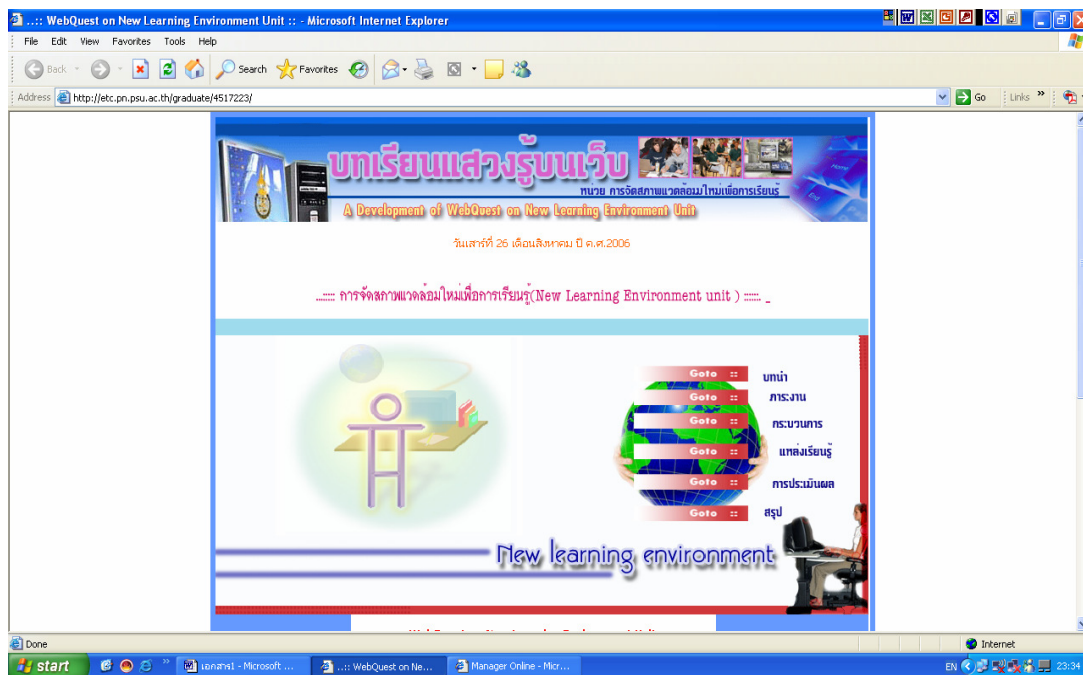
..:: WebQuest on New Learning Environment Unit :: - Microsoft Internet Explorer

File Edit View Favorites Tools Help

Back Search Favorites

Address http://etc.pn.psu.ac.th/graduate/4517223/

Go Links

บทเรียนแสวงรู้บนเว็บ

หน่วย การจัดสภาพแวดล้อมใหม่เพื่อการเรียนรู้

A Development of WebQuest on New Learning Environment Unit

วันเสาร์ที่ 26 เดือนสิงหาคม ปี ค.ศ.2006

...::: การจัดสภาพแวดล้อมใหม่เพื่อการเรียนรู้(New Learning Environment unit ) :::... _

Goto :: บทนำ

Goto :: ภาระงาน

Goto :: กระบวนการ

Goto :: แหล่งเรียนรู้

Goto :: การประเมินผล

Goto :: สรุป

New learning environment

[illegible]

Done

Internet

start

เอกสาร1 - Microsoft ...

..:: WebQuest on Ne...

Manager Online - Micr...

EN

23:34